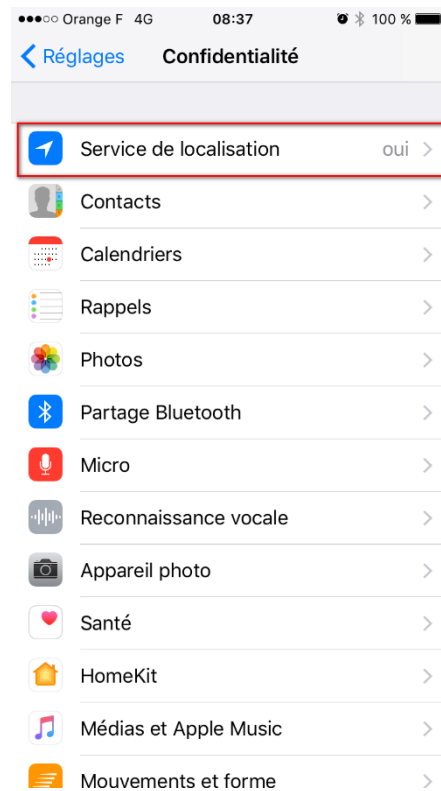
●●●○○ Orange F 4G 08:37 100 %

Réglages Confidentialité

Service de localisation oui

Contacts

Calendriers

Rappels

Photos

Partage Bluetooth

Micro

Reconnaissance vocale

Appareil photo

Santé

HomeKit

Médias et Apple Music

Mouvements et forme